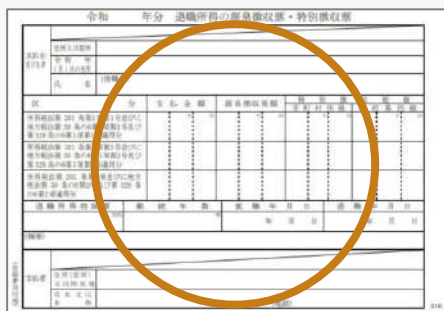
令和　　年分　退職所得の源泉徴収票・特別徴収票

支払を受ける者

住所又は居所

令和　年1月1日の住所

氏名

(役職名)

区分

支払金額

源泉徴収税額

特別徴収税額

所得税法第201条第1項第1号並びに地方税法第50条の6第1項第1号及び第328条の6第1項第1号適用分

所得税法第201条第1項第2号並びに地方税法第50条の6第1項第2号及び第328条の6第1項第2号適用分

所得税法第201条第3項並びに地方税法第50条の6第2項及び第328条の6第2項適用分

退職所得控除額

勤続年数

就職年月日

退職年月日

年　月　日

年　月　日

(摘要)

支払者

住所(居所)又は所在地

氏名又は名称

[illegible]